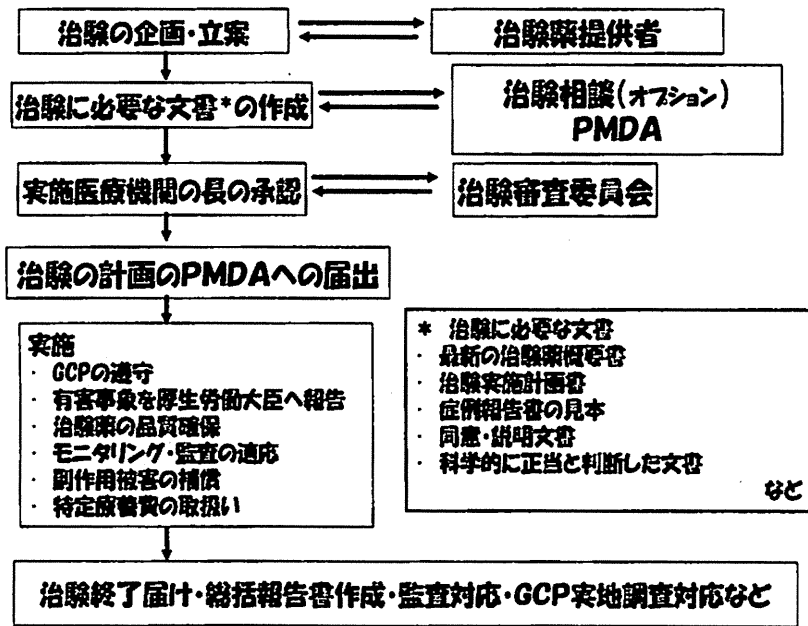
治験の企画・立案

治験薬提供者

治験に必要な文書*の作成

治験相談（オプション）
PMDA

実施医療機関の長の承認

治験審査委員会

治験の計画のPMDAへの届出

実施
・ GCPの遵守
・ 有害事象を厚生労働大臣へ報告
・ 治験薬の品質確保
・ モニタリング・監査の適応
・ 副作用被害の補償
・ 特定療養費の取扱い

＊ 治験に必要な文書
・ 最新の治験薬概要書
・ 治験実施計画書
・ 症例報告書の見本
・ 同意・説明文書
・ 科学的に正当と判断した文書
など

治験終了届け・総括報告書作成・監査対応・GCP実地調査対応など